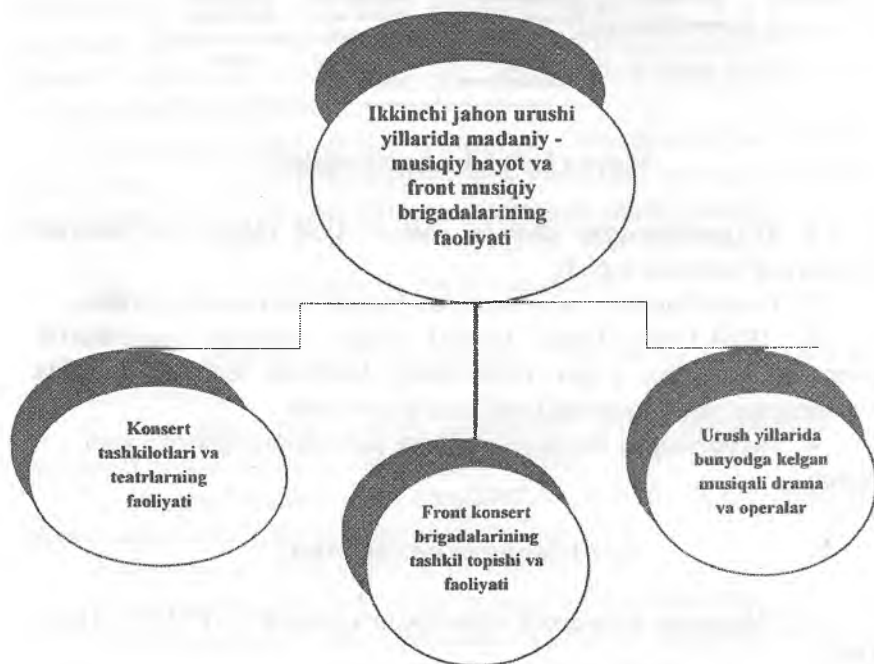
Ikkinchi jahon urushi yillarida madaniy - musiqiy hayot va front musiqiy brigadalarining faoliyati

Konsert tashkilotlari va teatrlarning faoliyati

Front konsert brigadalarining tashkil topishi va faoliyati

Urush yillarida bunyodga kelgan musiqali drama va operalar